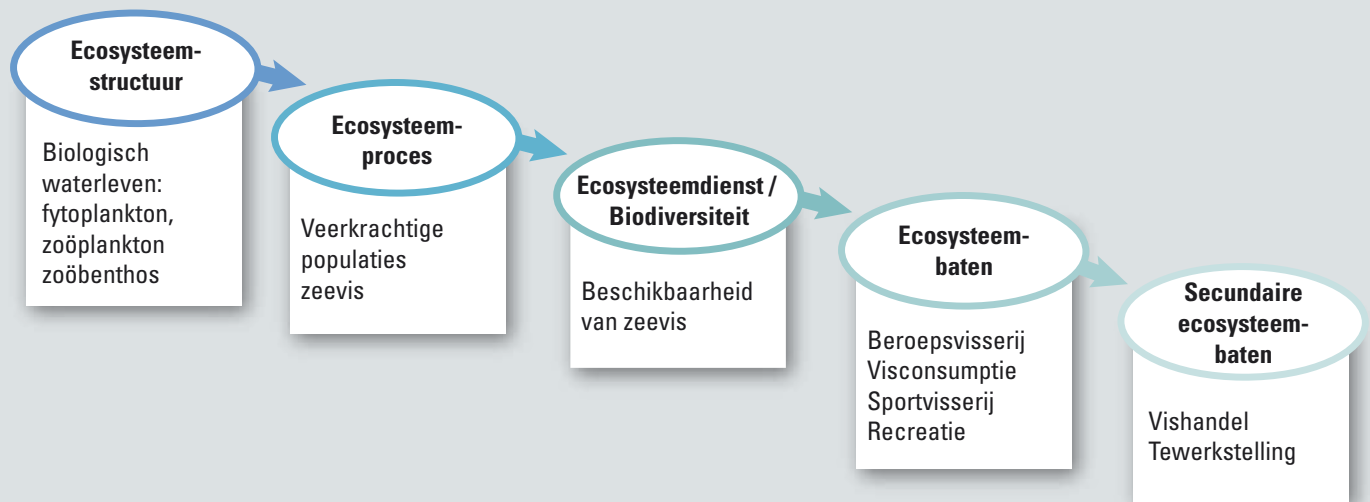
Ecosysteemstructuur

Biologisch waterleven: fytoplankton, zoöplankton zoöbenthos

Ecosysteemproces

Veerkrachtige populaties zeevis

Ecosysteemdienst / Biodiversiteit

Beschikbaarheid van zeevis

Ecosysteembaten

Beroepsvisserij
Visconsumptie
Sportvisserij
Recreatie

Secundaire ecosysteembaten

Vishandel
Tewerkstelling